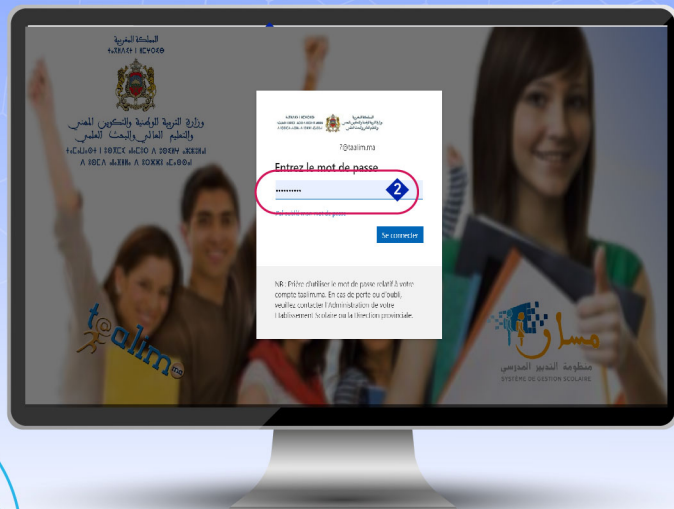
المملكة المغربية
ⵜⴰⴳⵍⴷⵉⵜ ⵏ ⵍⵎⵖⵔⵉⴱ

وزارة التربية الوطنية والتكوين المهني والتعليم العالي والبحث العلمي

taalim.ma

?@taalim.ma

Entrez le mot de passe

••••••••••

2

J'ai oublié mon mot de passe

Se connecter

NB : Prière d'utiliser le mot de passe relatif à votre compte taalim.ma. En cas de perte ou d'oubli, veuillez contacter l'Administration de votre l'établissement Scolaire ou la Direction provinciale.

مسار
منظومة التدبير المدرسي
SYSTÈME DE GESTION SCOLAIRE